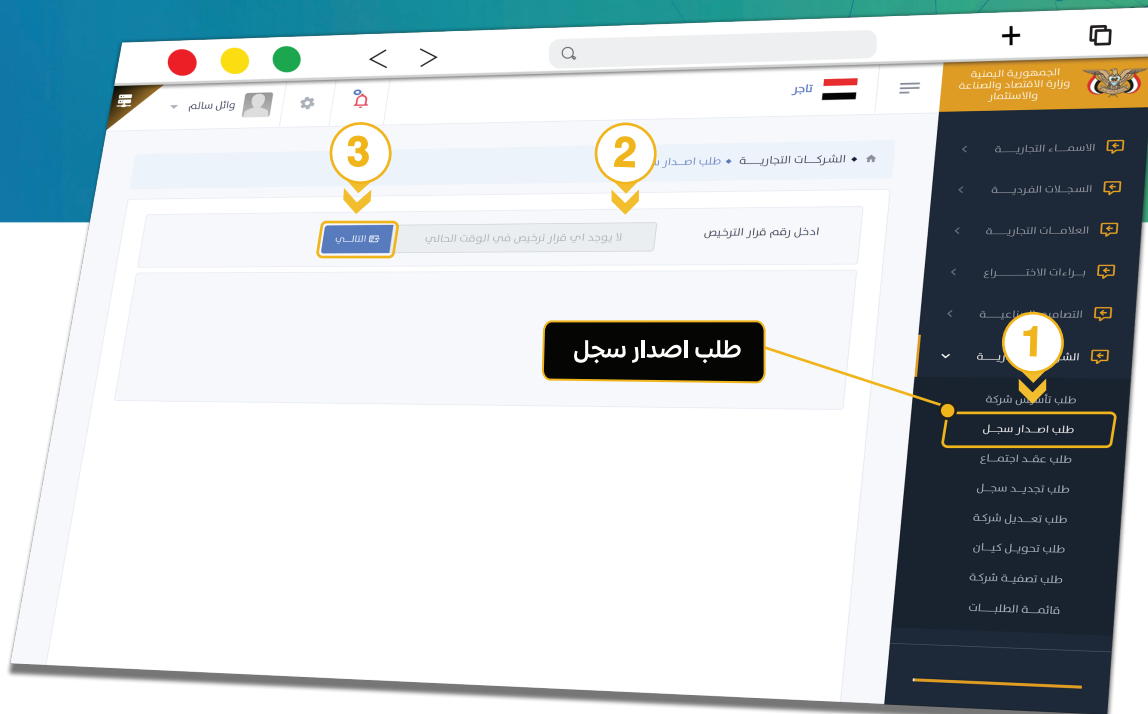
الجمهورية اليمنية
وزارة الاقتصاد والصناعة والاستثمار

تاجر

وائل سالم

الأسمـــاء التجاريـــة
السجلات الفرديـــة
العلامـات التجاريـــة
بـراءات الاختــــراع
التصاميـ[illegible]ـناعيـــة
الشـ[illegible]ـريـــة
طلب تأسيس شركة
طلب اصـدار سجـل
طلب عقـد اجتمـاع
طلب تجديـد سجـل
طلب تعـديل شركة
طلب تحويـل كيـان
طلب تصفيـة شركة
قائمـــة الطلبـــات

الشركـــات التجاريــــة • طلب اصـدار س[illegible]

3
2
1

ادخل رقم قرار الترخيص
لا يوجد اي قرار ترخيص في الوقت الحالي
التالـي

طلب اصدار سجل